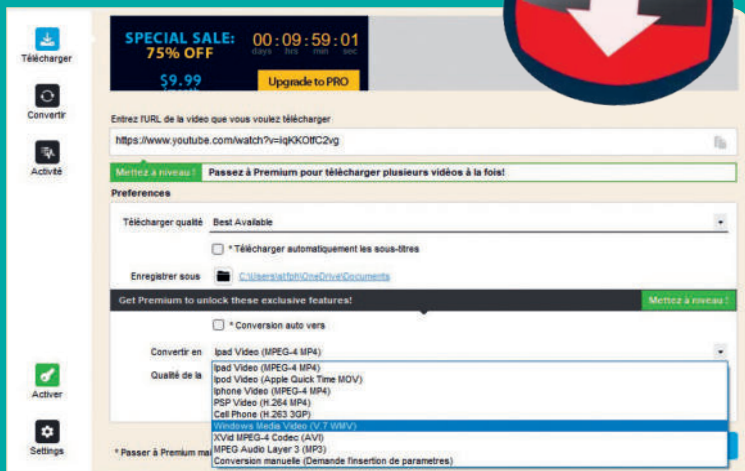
Télécharger

Convertir

Activité

Activer

Settings

SPECIAL SALE: 75% OFF

00 : 09 : 59 : 01
days hrs min sec

$9.99

Upgrade to PRO

Entrez l'URL de la video que vous voulez télécharger

https://www.youtube.com/watch?v=iqKKOtfC2vg

Mettez à niveau ! Passez à Premium pour télécharger plusieurs vidéos à la fois!

Preferences

Télécharger qualité Best Available

* Télécharger automatiquement les sous-titres

Enregistrer sous C:\Users\stfph\OneDrive\Documents

Get Premium to unlock these exclusive features! Mettez à niveau !

* Conversion auto vers

Convertir en Ipad Video (MPEG-4 MP4)

Qualité de la

Ipad Video (MPEG-4 MP4)
Ipod Video (Apple Quick Time MOV)
Iphone Video (MPEG-4 MP4)
PSP Video (H.264 MP4)
Cell Phone (H.263 3GP)
Windows Media Video (V.7 WMV)
XVid MPEG-4 Codec (AVI)
MPEG Audio Layer 3 (MP3)
Conversion manuelle (Demande l'insertion de parametres)

* Passer à Premium ma